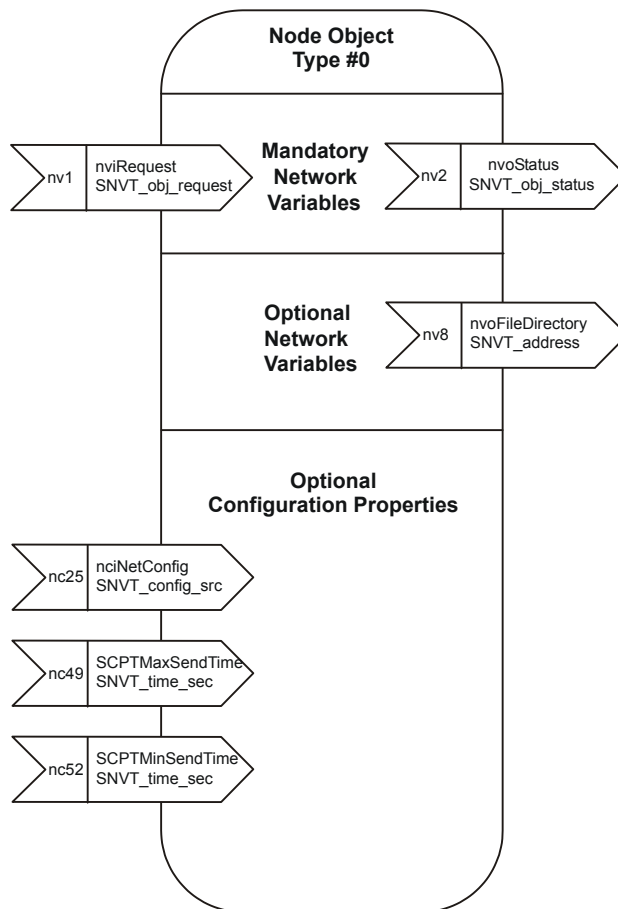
Node Object
Type #0

nv1
nviRequest
SNVT_obj_request

Mandatory
Network
Variables

nv2
nvoStatus
SNVT_obj_status

Optional
Network
Variables

nv8
nvoFileDirectory
SNVT_address

Optional
Configuration Properties

nc25
nciNetConfig
SNVT_config_src

nc49
SCPTMaxSendTime
SNVT_time_sec

nc52
SCPTMinSendTime
SNVT_time_sec